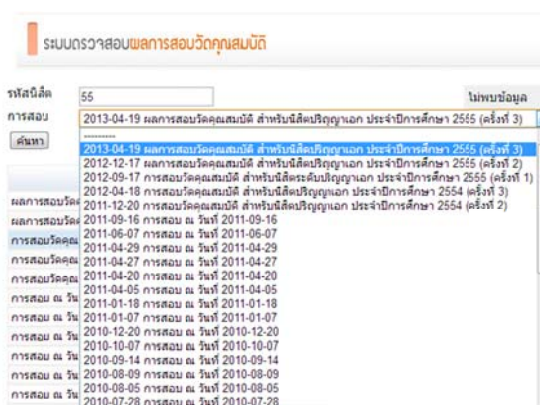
ระบบตรวจสอบผลการสอบวัดคุณสมบัติ

รหัสนิสิต 55

ไม่พบข้อมูล

การสอบ 2013-04-19 ผลการสอบวัดคุณสมบัติ สำหรับนิสิตปริญญาเอก ประจำปีการศึกษา 2555 (ครั้งที่ 3)

ค้นหา

----------
2013-04-19 ผลการสอบวัดคุณสมบัติ สำหรับนิสิตปริญญาเอก ประจำปีการศึกษา 2555 (ครั้งที่ 3)
2012-12-17 ผลการสอบวัดคุณสมบัติ สำหรับนิสิตปริญญาเอก ประจำปีการศึกษา 2555 (ครั้งที่ 2)
2012-09-17 การสอบวัดคุณสมบัติ สำหรับนิสิตระดับปริญญาเอก ประจำปีการศึกษา 2555 (ครั้งที่ 1)
2012-04-18 การสอบวัดคุณสมบัติ สำหรับนิสิตปริญญาเอก ประจำปีการศึกษา 2554 (ครั้งที่ 3)
2011-12-20 การสอบวัดคุณสมบัติ สำหรับนิสิตปริญญาเอก ประจำปีการศึกษา 2554 (ครั้งที่ 2)
2011-09-16 การสอบ ณ วันที่ 2011-09-16
2011-06-07 การสอบ ณ วันที่ 2011-06-07
2011-04-29 การสอบ ณ วันที่ 2011-04-29
2011-04-27 การสอบ ณ วันที่ 2011-04-27
2011-04-20 การสอบ ณ วันที่ 2011-04-20
2011-04-05 การสอบ ณ วันที่ 2011-04-05
2011-01-18 การสอบ ณ วันที่ 2011-01-18
2011-01-07 การสอบ ณ วันที่ 2011-01-07
2010-12-20 การสอบ ณ วันที่ 2010-12-20
2010-10-07 การสอบ ณ วันที่ 2010-10-07
2010-09-14 การสอบ ณ วันที่ 2010-09-14
2010-08-09 การสอบ ณ วันที่ 2010-08-09
2010-08-05 การสอบ ณ วันที่ 2010-08-05
2010-07-28 การสอบ ณ วันที่ 2010-07-28

ผลการสอบวัด
ผลการสอบวัด
การสอบวัดคุณ
การสอบวัดคุณ
การสอบวัดคุณ
การสอบ ณ วัน
การสอบ ณ วัน
การสอบ ณ วัน
การสอบ ณ วัน
การสอบ ณ วัน
การสอบ ณ วัน
การสอบ ณ วัน